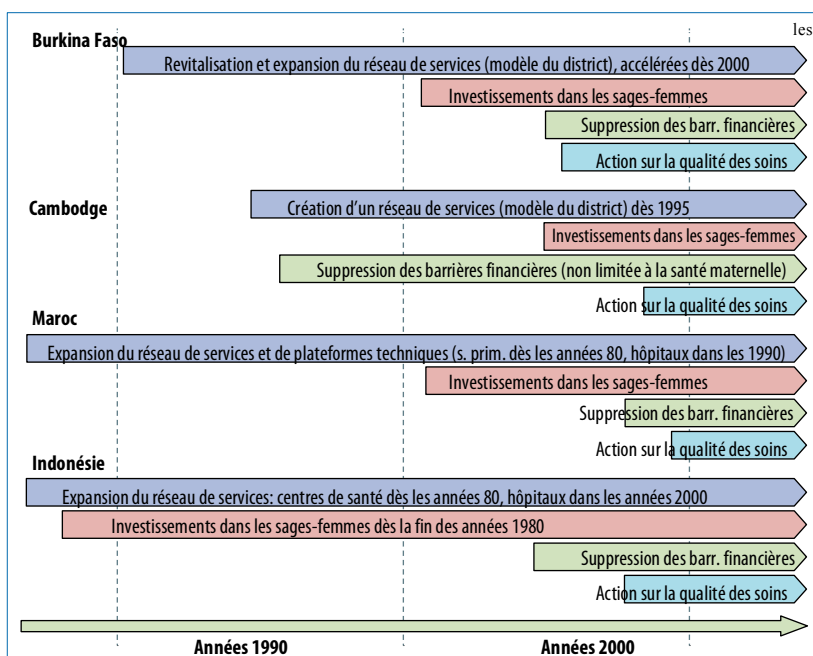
les

Burkina Faso

Revitalisation et expansion du réseau de services (modèle du district), accélérées dès 2000

Investissements dans les sages-femmes

Suppression des barr. financières

Action sur la qualité des soins

Cambodge

Création d'un réseau de services (modèle du district) dès 1995

Investissements dans les sages-femmes

Suppression des barrières financières (non limitée à la santé maternelle)

Action sur la qualité des soins

Maroc

Expansion du réseau de services et de plateformes techniques (s. prim. dès les années 80, hôpitaux dans les 1990)

Investissements dans les sages-femmes

Suppression des barr. financières

Action sur la qualité des soins

Indonésie

Expansion du réseau de services: centres de santé dès les années 80, hôpitaux dans les années 2000

Investissements dans les sages-femmes dès la fin des années 1980

Suppression des barr. financières

Action sur la qualité des soins

Années 1990

Années 2000